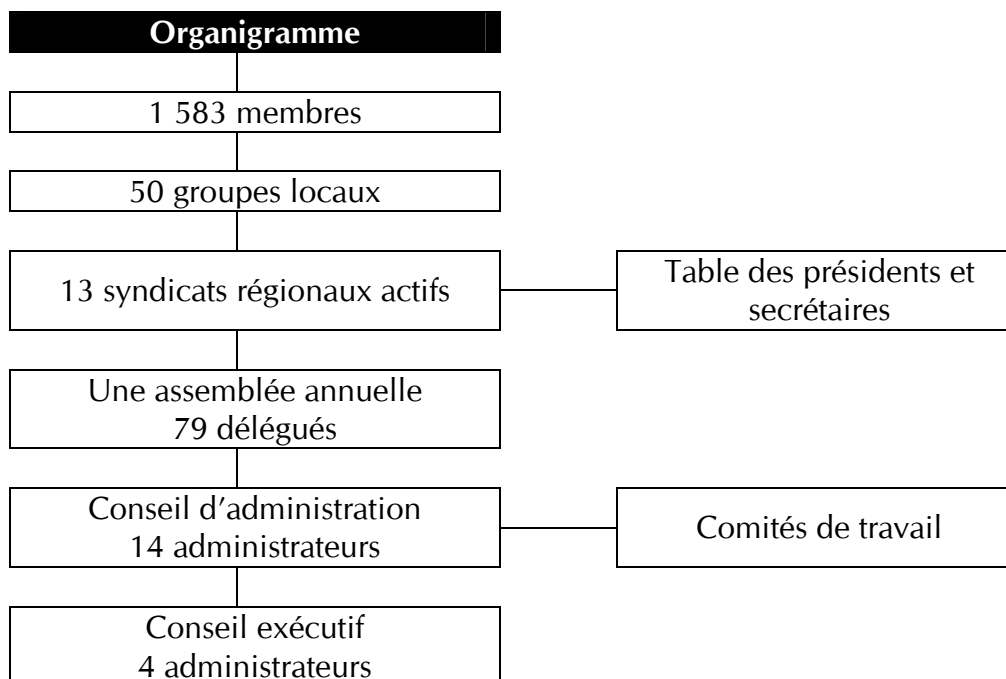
Organigramme

1 583 membres

50 groupes locaux

13 syndicats régionaux actifs

Table des présidents et secrétaires

Une assemblée annuelle
79 délégués

Conseil d'administration
14 administrateurs

Comités de travail

Conseil exécutif
4 administrateurs